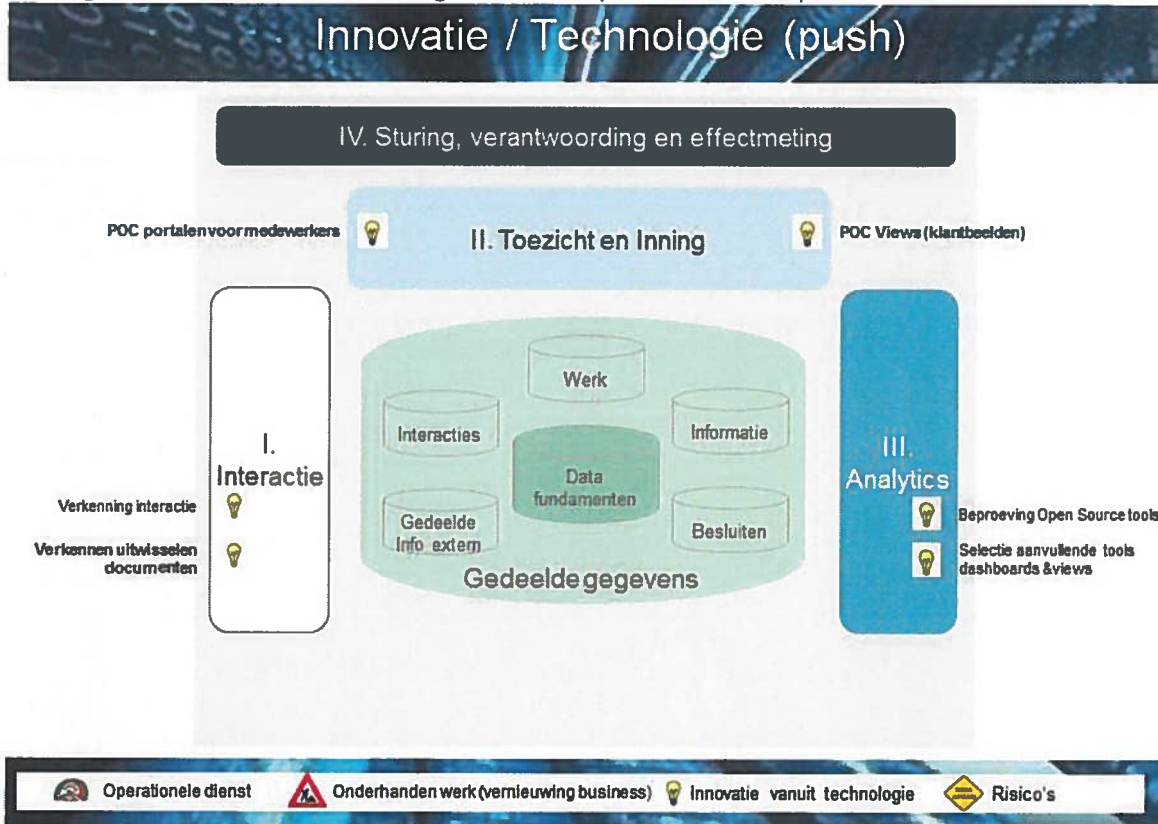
Innovatie / Technologie (push)

IV. Sturing, verantwoording en effectmeting

POC portalen voor medewerkers

II. Toezicht en Inning

POC Views (klantbeelden)

I. Interactie

Verkenning interactie

Verkennen uitwisselen documenten

Werk

Interacties

Informatie

Data fundamenten

Gedeelde Info extern

Besluiten

Gedeelde gegevens

III. Analytics

Beproeving Open Source tools

Selectie aanvullende tools dashboards &views

Operationele dienst

Onderhanden werk (vernieuwing business)

Innovatie vanuit technologie

Risico's